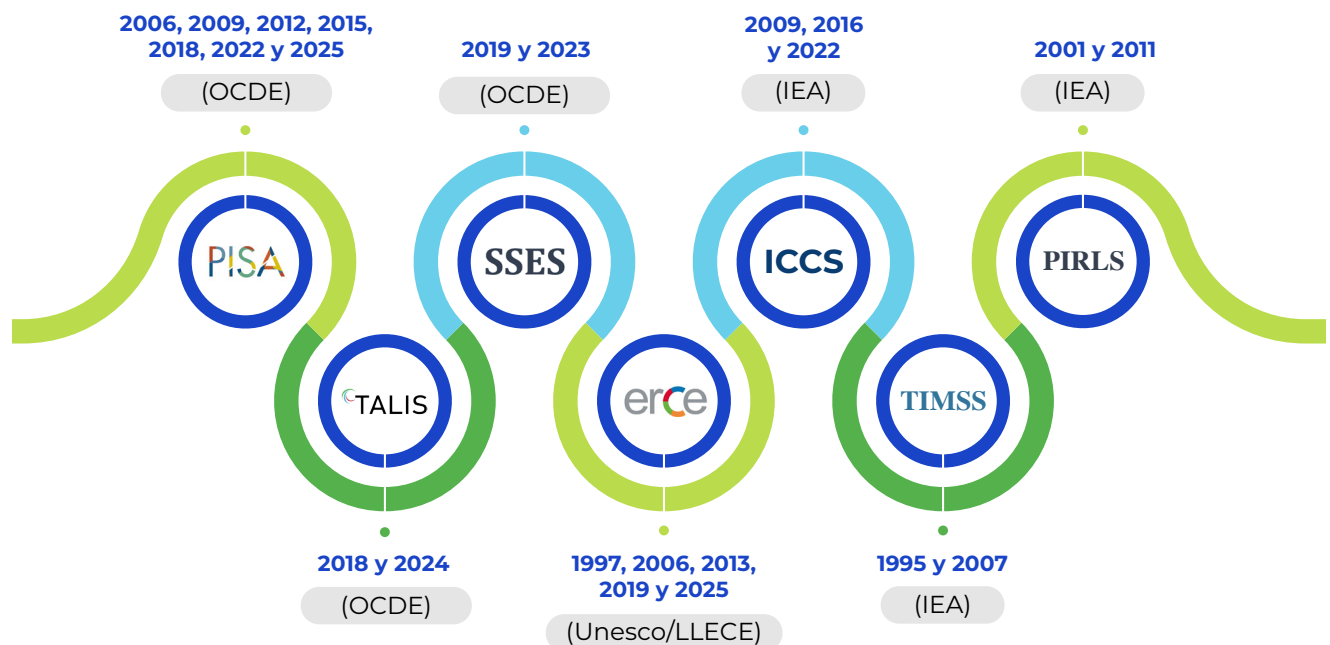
2006, 2009, 2012, 2015, 2018, 2022 y 2025

(OCDE)

PISA

2019 y 2023

(OCDE)

SSES

2009, 2016 y 2022

(IEA)

ICCS

2001 y 2011

(IEA)

PIRLS

TALIS

2018 y 2024

(OCDE)

erce

1997, 2006, 2013, 2019 y 2025

(Unesco/LLECE)

TIMSS

1995 y 2007

(IEA)